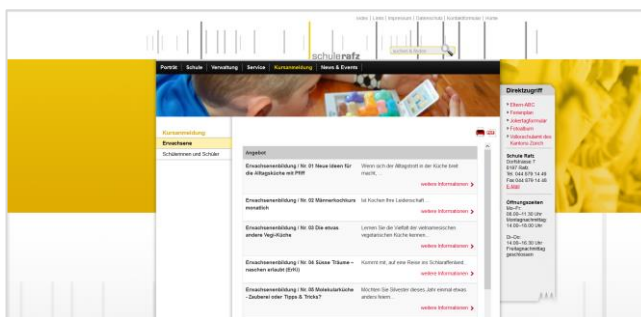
Index | Links | Impressum | Datenschutz | Kontaktformular | Home

schule rafz

suchen & finden

Porträt Schule Verwaltung Service Kursanmeldung News & Events

Kursanmeldung
Erwachsene
Schülerinnen und Schüler

Angebot

Erwachsenenbildung / Nr. 01 Neue Ideen für die Alltagsküche mit PHF
Wenn sich der Alltagstrott in der Küche breit macht, ...
weitere Informationen >

Erwachsenenbildung / Nr. 02 Männerkochkurs monatlich
Ist Kochen Ihre Leidenschaft ...
weitere Informationen >

Erwachsenenbildung / Nr. 03 Die etwas andere Vegi-Küche
Lernen Sie die Vielfalt der vielseitigen vegetarischen Küche kennen ...
weitere Informationen >

Erwachsenenbildung / Nr. 04 Süsse Träume – naschen erlaubt (ErKI)
Kommt mit, auf eine Reise ins Schlaraffenland...
weitere Informationen >

Erwachsenenbildung / Nr. 05 Molekularküche – Zauberei oder Tipps & Tricks?
Möchten Sie Ihre Gäste dieses Jahr einmal etwas anders feiern ...
weitere Informationen >

Direktzugriff
Eltern-ABC
Ferienplan
Jokertagformular
Fotoalbum
Volksschulamt des Kantons Zürich

Schule Rafz
Dorfstrasse 7
8197 Rafz
Tel. 044 879 14 49
Fax 044 879 14 48
E-Mail

Öffnungszeiten
Mo–Fr:
08.00–11.30 Uhr
Montagnachmittag
14.00–16.30 Uhr

Di–Do:
14.00–16.30 Uhr
Freitagnachmittag
geschlossen